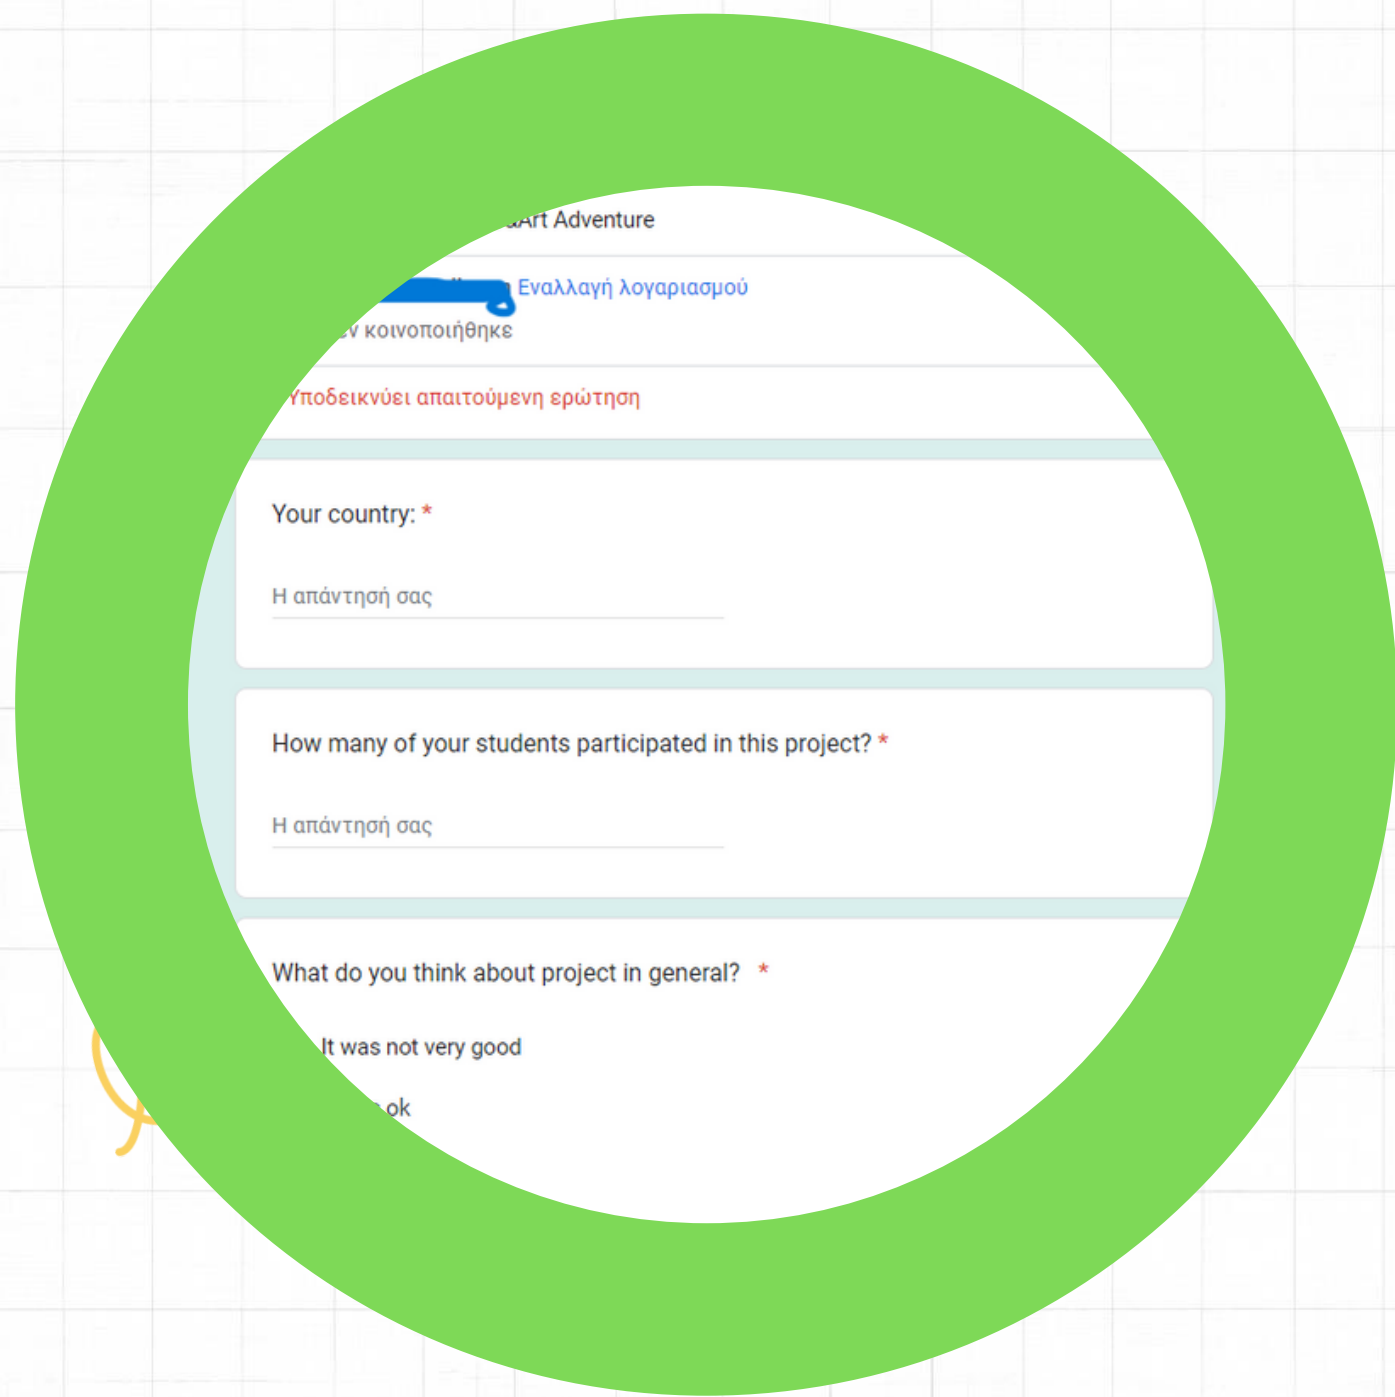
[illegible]Art Adventure

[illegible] Εναλλαγή λογαριασμού
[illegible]ν κοινοποιήθηκε

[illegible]Υποδεικνύει απαιτούμενη ερώτηση

Your country: *

Η απάντησή σας

How many of your students participated in this project? *

Η απάντησή σας

What do you think about project in general? *

It was not very good

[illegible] ok